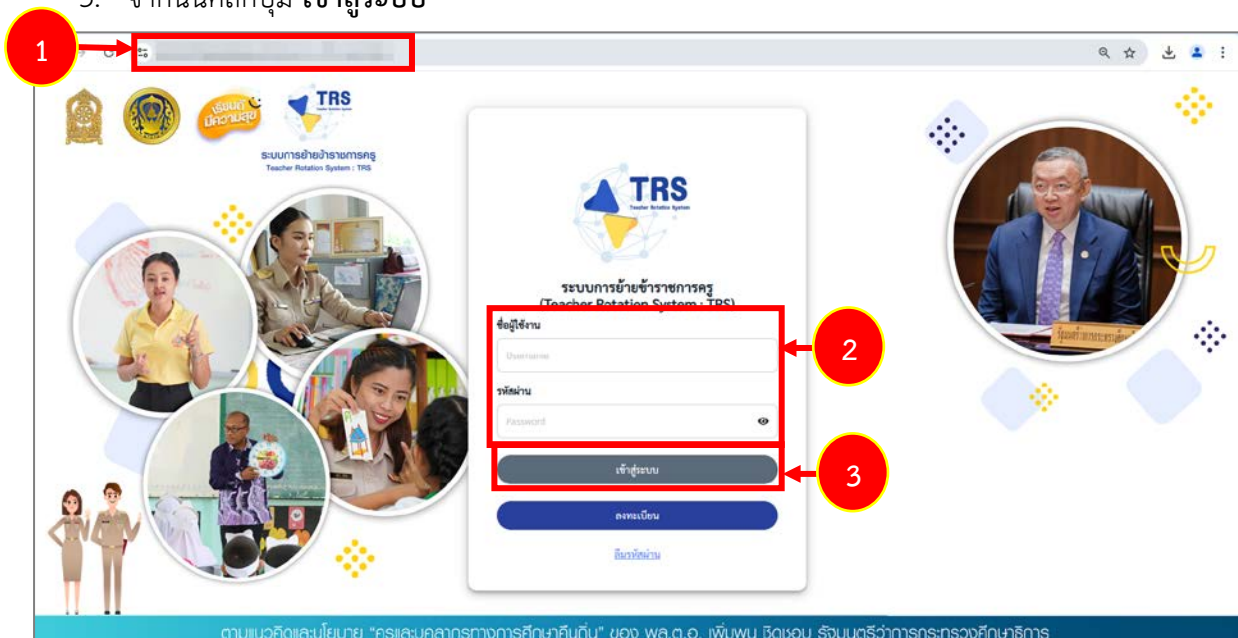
3. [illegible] เข้าสู่ระบบ

1

TRS

ระบบการย้ายข้าราชการครู
Teacher Rotation System : TRS

TRS
Teacher Rotation System

ระบบการย้ายข้าราชการครู
(Teacher Rotation System : TRS)

ชื่อผู้ใช้งาน
Username

รหัสผ่าน
Password

2

เข้าสู่ระบบ

3

ลงทะเบียน

ลืมรหัสผ่าน

ตามแนวคิดและนโยบาย "ครูและบุคลากรทางการศึกษาคืนถิ่น" ของ พล.ต.อ. เพิ่มพูน ชิดชอบ รัฐมนตรีว่าการกระทรวงศึกษาธิการ